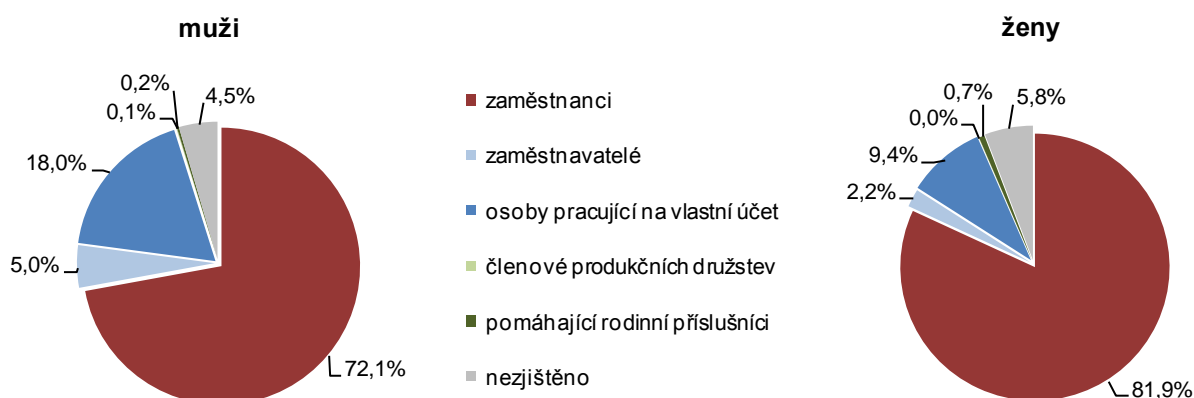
muži

0,2%
0,1%
4,5%
18,0%
5,0%
72,1%

zaměstnanci
zaměstnavatelé
osoby pracující na vlastní účet
členové produkčních družstev
pomáhající rodinní příslušníci
nezjištěno

ženy

0,7%
0,0%
5,8%
9,4%
2,2%
81,9%